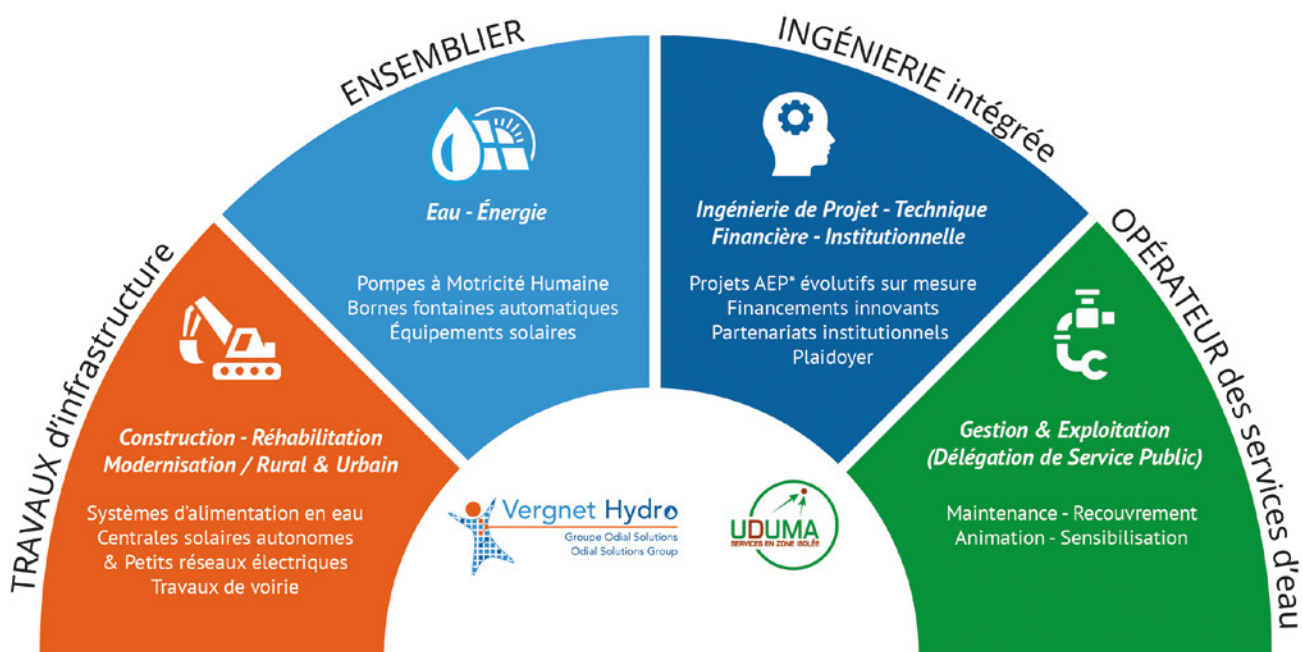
TRAVAUX d'infrastructure

Construction - Réhabilitation
Modernisation / Rural & Urbain

Systèmes d'alimentation en eau
Centrales solaires autonomes
& Petits réseaux électriques
Travaux de voirie

ENSEMBLIER

Eau - Énergie

Pompes à Motricité Humaine
Bornes fontaines automatiques
Équipements solaires

INGÉNIERIE intégrée

Ingénierie de Projet - Technique
Financière - Institutionnelle

Projets AEP* évolutifs sur mesure
Financements innovants
Partenariats institutionnels
Plaidoyer

OPÉRATEUR des services d'eau

Gestion & Exploitation
(Délégation de Service Public)

Maintenance - Recouvrement
Animation - Sensibilisation

Vergnet Hydro
Groupe Odial Solutions
Odial Solutions Group

UDUMA
SERVICES EN ZONE ISOLÉE